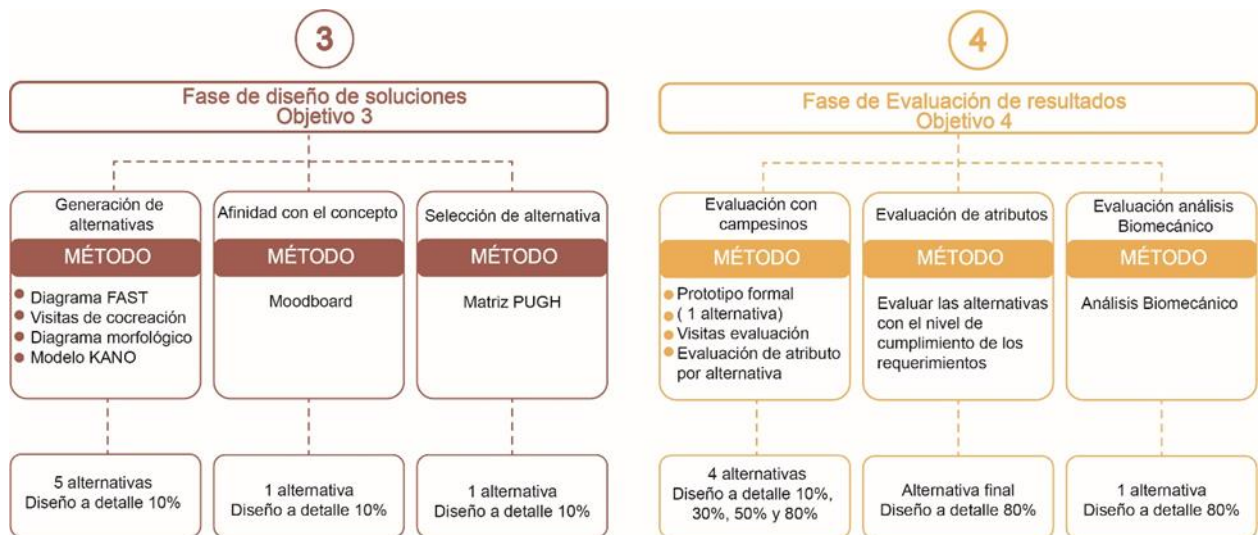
3

Fase de diseño de soluciones
Objetivo 3

Generación de alternativas

MÉTODO

- Diagrama FAST
- Visitas de cocreación
- Diagrama morfológico
- Modelo KANO

5 alternativas
Diseño a detalle 10%

Afinidad con el concepto

MÉTODO

Moodboard

1 alternativa
Diseño a detalle 10%

Selección de alternativa

MÉTODO

Matriz PUGH

1 alternativa
Diseño a detalle 10%

4

Fase de Evaluación de resultados
Objetivo 4

Evaluación con campesinos

MÉTODO

- Prototipo formal
- ( 1 alternativa)
- Visitas evaluación
- Evaluación de atributo por alternativa

4 alternativas
Diseño a detalle 10%, 30%, 50% y 80%

Evaluación de atributos

MÉTODO

Evaluar las alternativas con el nivel de cumplimiento de los requerimientos

Alternativa final
Diseño a detalle 80%

Evaluación análisis Biomecánico

MÉTODO

Análisis Biomecánico

1 alternativa
Diseño a detalle 80%